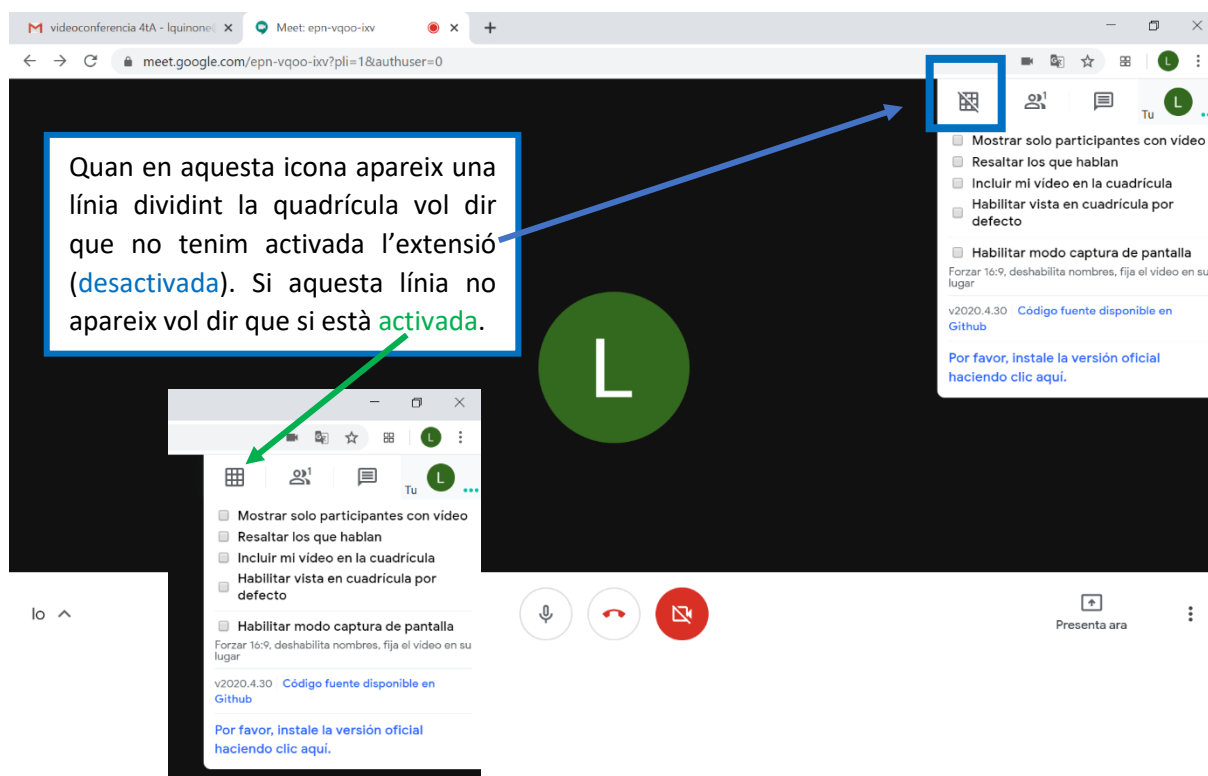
videoconferencia 4tA - lquinone(
Meet: epn-vqoo-ixv
meet.google.com/epn-vqoo-ixv?pli=1&authuser=0

Quan en aquesta icona apareix una línia dividint la quadrícula vol dir que no tenim activada l'extensió (desactivada). Si aquesta línia no apareix vol dir que si està activada.

Tu
Mostrar solo participantes con vídeo
Resaltar los que hablan
Incluir mi vídeo en la cuadrícula
Habilitar vista en cuadrícula por defecto
Habilitar modo captura de pantalla
Forzar 16:9, deshabilita nombres, fija el vídeo en su lugar
v2020.4.30 Código fuente disponible en Github
Por favor, instale la versión oficial haciendo clic aquí.

L

Tu
Mostrar solo participantes con vídeo
Resaltar los que hablan
Incluir mi vídeo en la cuadrícula
Habilitar vista en cuadrícula por defecto
Habilitar modo captura de pantalla
Forzar 16:9, deshabilita nombres, fija el vídeo en su lugar
v2020.4.30 Código fuente disponible en Github
Por favor, instale la versión oficial haciendo clic aquí.

lo
Presenta ara